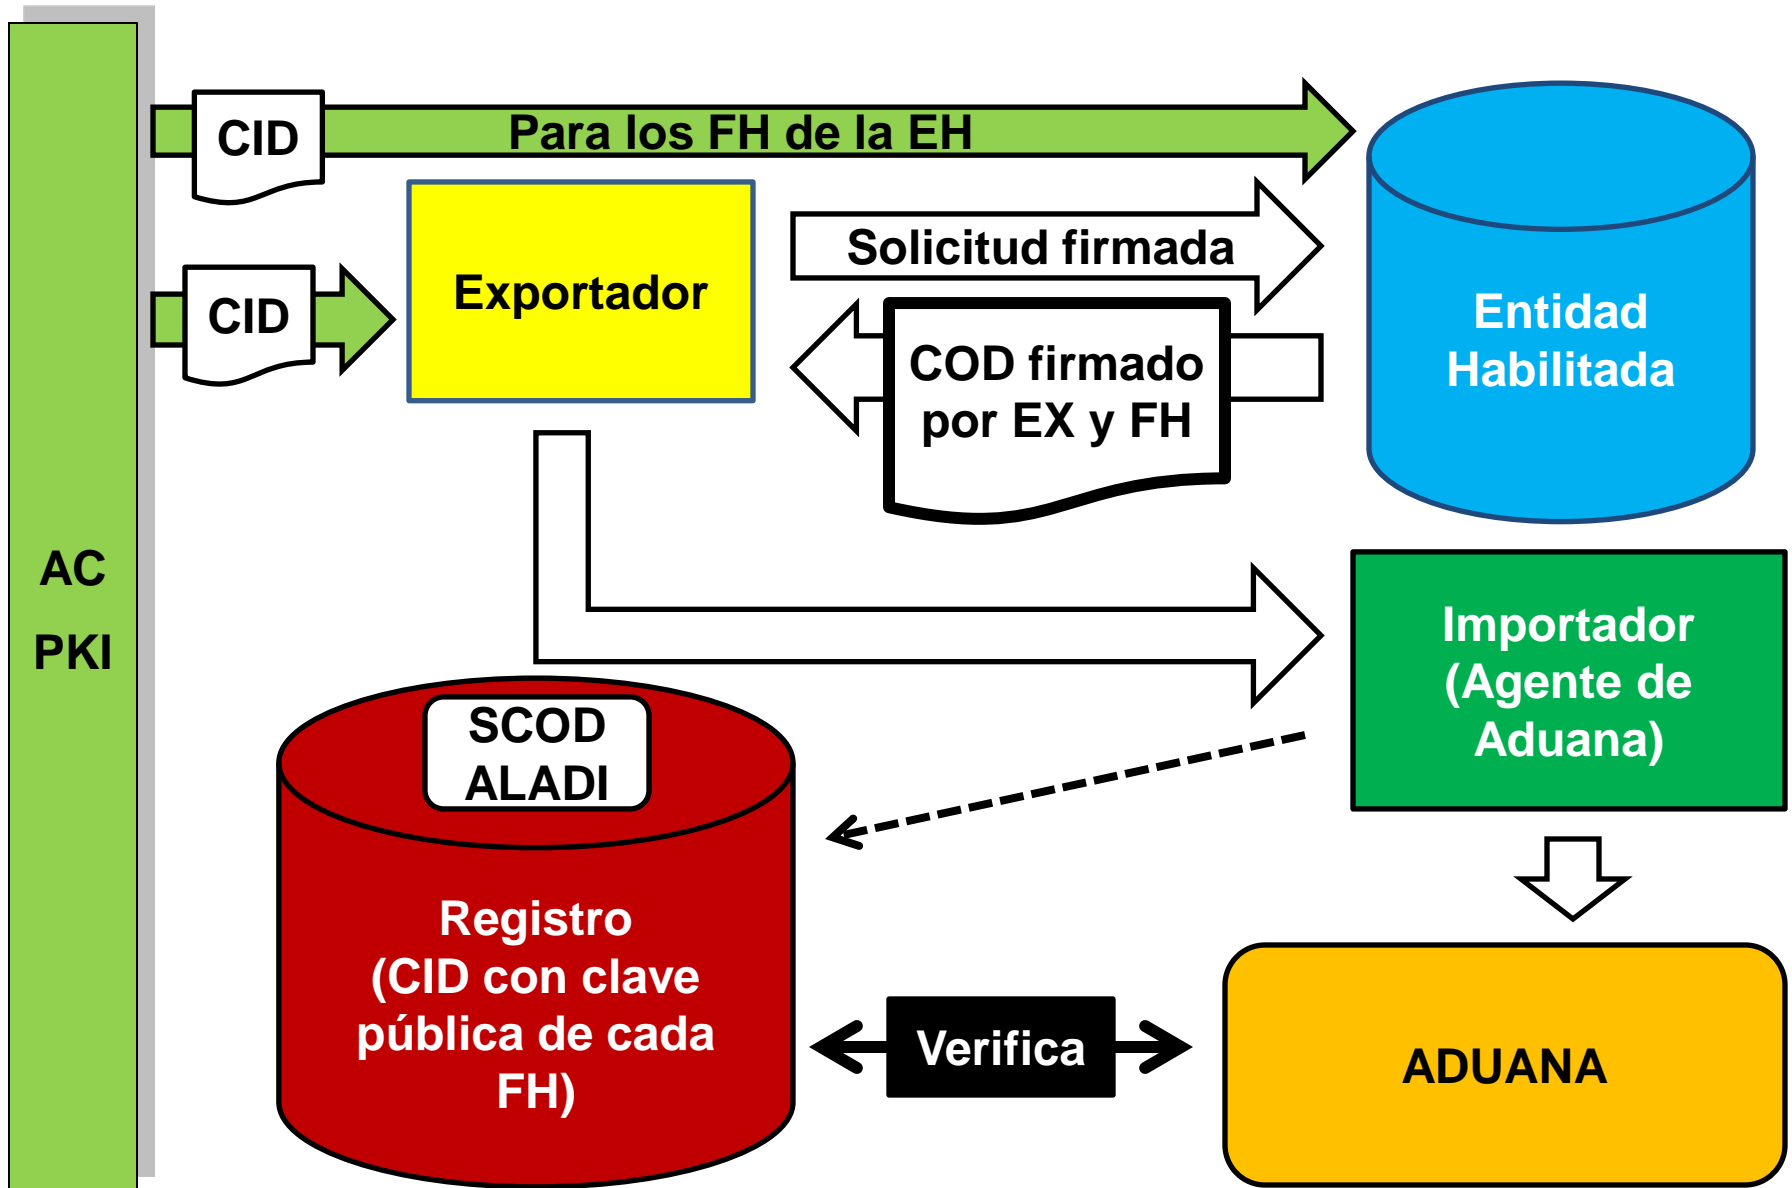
AC
PKI

CID

Para los FH de la EH

CID

Exportador

Solicitud firmada

COD firmado por EX y FH

Entidad Habilitada

Importador (Agente de Aduana)

SCOD ALADI

Registro (CID con clave pública de cada FH)

Verifica

ADUANA